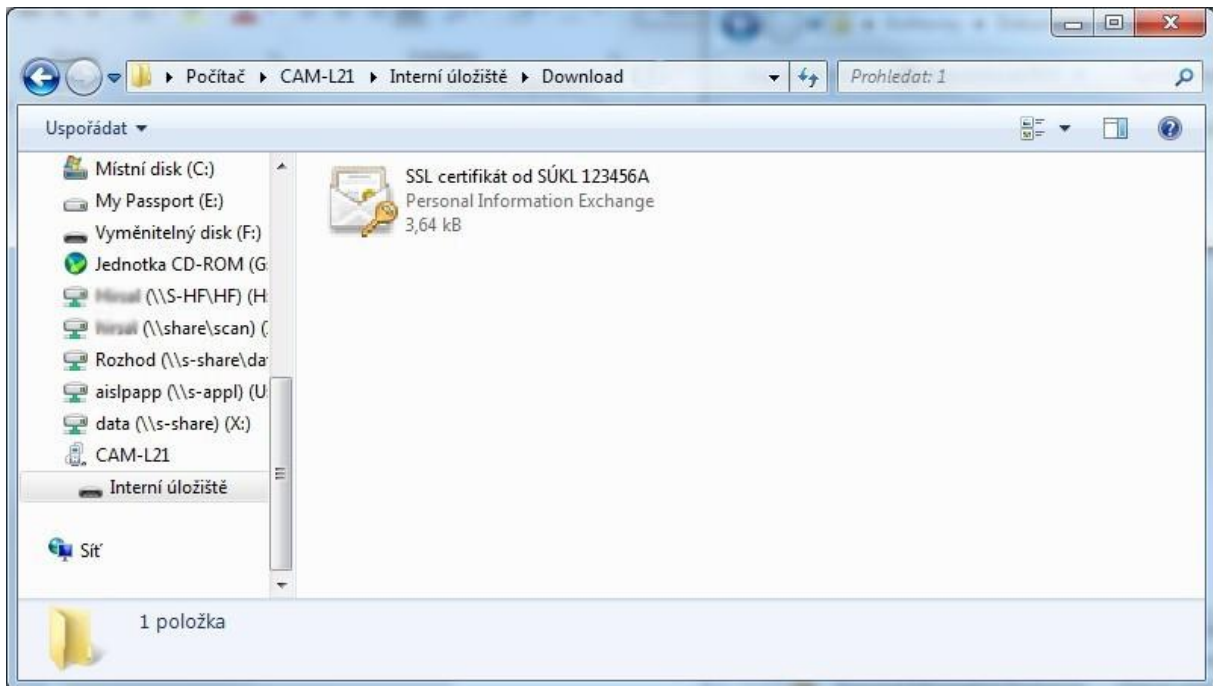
▸ Počítač ▸ CAM-L21 ▸ Interní úložiště ▸ Download

Prohledat: 1

Uspořádat ▾

Místní disk (C:)
My Passport (E:)
Vyměnitelný disk (F:)
Jednotka CD-ROM (G:
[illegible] (\\S-HF\HF) (H:
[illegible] (\\share\scan) (
Rozhod (\\s-share\da
aislpapp (\\s-appl) (U:
data (\\s-share) (X:)
CAM-L21
Interní úložiště

Síť

SSL certifikát od SÚKL 123456A
Personal Information Exchange
3,64 kB

1 položka